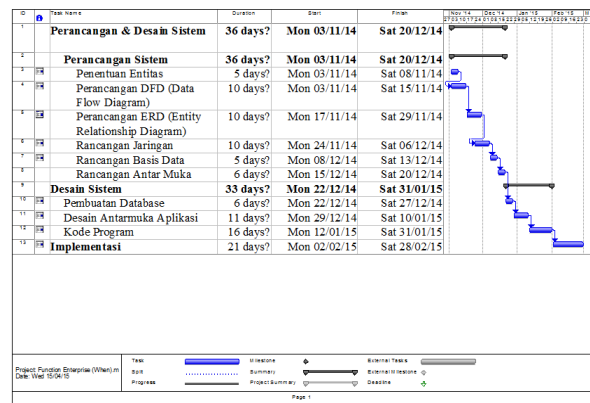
| ID | | Task Name | Duration | Start | Finish |
|---|---|---|---|---|---|
| 1 | | Perancangan & Desain Sistem | 36 days? | Mon 03/11/14 | Sat 20/12/14 |
| 2 | | Perancangan Sistem | 36 days? | Mon 03/11/14 | Sat 20/12/14 |
| 3 | | Penentuan Entitas | 5 days? | Mon 03/11/14 | Sat 08/11/14 |
| 4 | | Perancangan DFD (Data Flow Diagram) | 10 days? | Mon 03/11/14 | Sat 15/11/14 |
| 5 | | Perancangan ERD (Entity Relationship Diagram) | 10 days? | Mon 17/11/14 | Sat 29/11/14 |
| 6 | | Rancangan Jaringan | 10 days? | Mon 24/11/14 | Sat 06/12/14 |
| 7 | | Rancangan Basis Data | 5 days? | Mon 08/12/14 | Sat 13/12/14 |
| 8 | | Rancangan Antar Muka | 6 days? | Mon 15/12/14 | Sat 20/12/14 |
| 9 | | Desain Sistem | 33 days? | Mon 22/12/14 | Sat 31/01/15 |
| 10 | | Pembuatan Database | 6 days? | Mon 22/12/14 | Sat 27/12/14 |
| 11 | | Desain Antarmuka Aplikasi | 11 days? | Mon 29/12/14 | Sat 10/01/15 |
| 12 | | Kode Program | 16 days? | Mon 12/01/15 | Sat 31/01/15 |
| 13 | | Implementasi | 21 days? | Mon 02/02/15 | Sat 28/02/15 |

Nov '14 | Dec '14 | Jan '15 | Feb '15 | M
27 03 10 17 24 01 08 15 22 29 05 12 19 26 02 09 16 23 0

Project: Function Enterprise (When).m
Date: Wed 15/04/15

Task | Milestone | External Tasks
Split | Summary | External Milestone
Progress | Project Summary | Deadline

Page 1